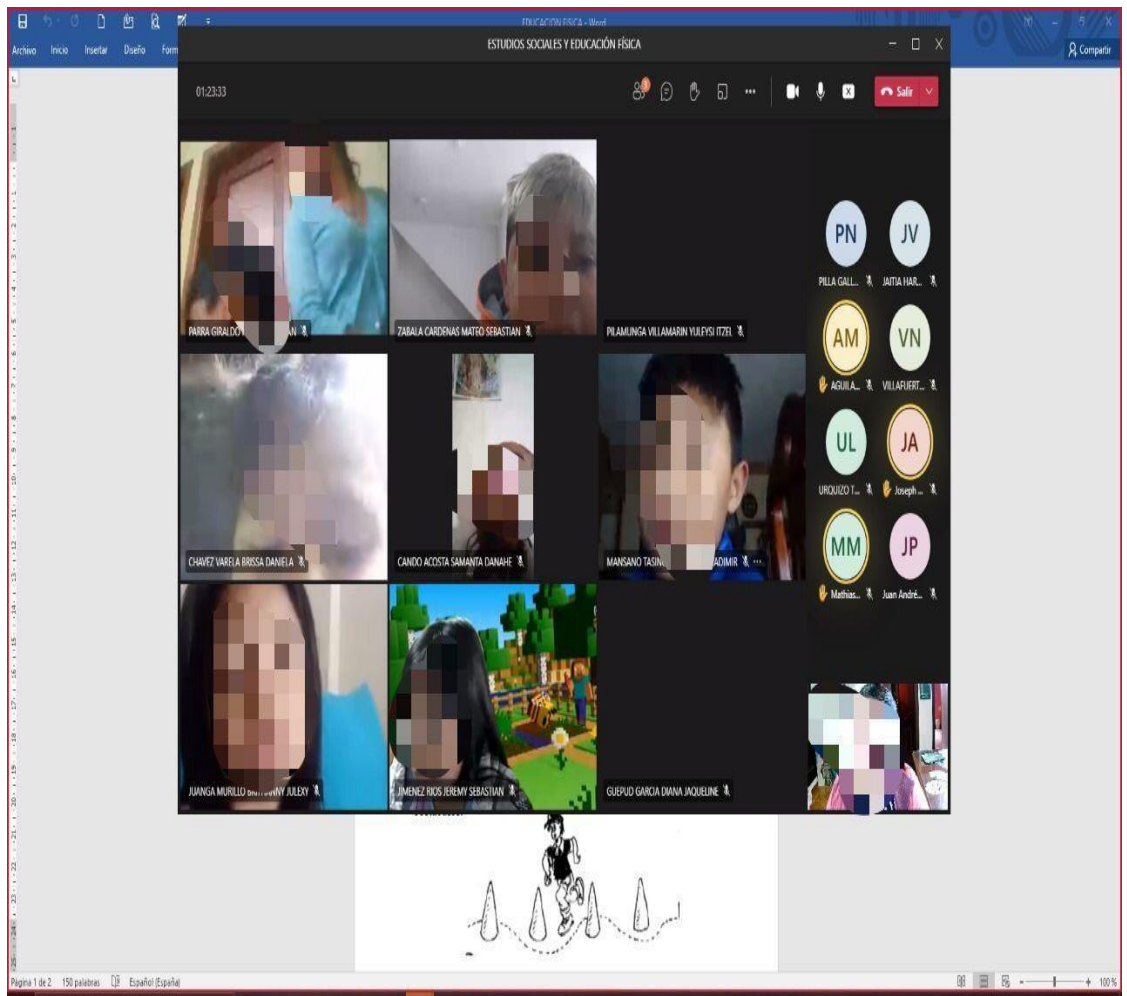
EDUCACION FISICA - Word

Archivo Inicio Insertar Diseño Form

Compartir

ESTUDIOS SOCIALES Y EDUCACIÓN FÍSICA

01:23:33

Salir

PARRA GIRALDO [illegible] AN

ZABALA CARDENAS MATEO SEBASTIAN

PILAMUNGA VILLAMARIN YULEYSI ITZEL

CHAVEZ VARELA BRISSA DANIELA

CANDO ACOSTA SAMANTA DANAHE

MANSANO TASIN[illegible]ADIMIR

JUANGA MURILLO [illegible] JULEXY

JIMENEZ RIOS JEREMY SEBASTIAN

GUEPUD GARCIA DIANA JAQUELINE

PN
PILLA GALL...

JV
JAITIA HAR...

AM
AGUILA...

VN
VILLAFUERT...

UL
URQUIZO T...

JA
Joseph ...

MM
Mathias...

JP
Juan André...

Página 1 de 2 150 palabras Español (España)

100 %